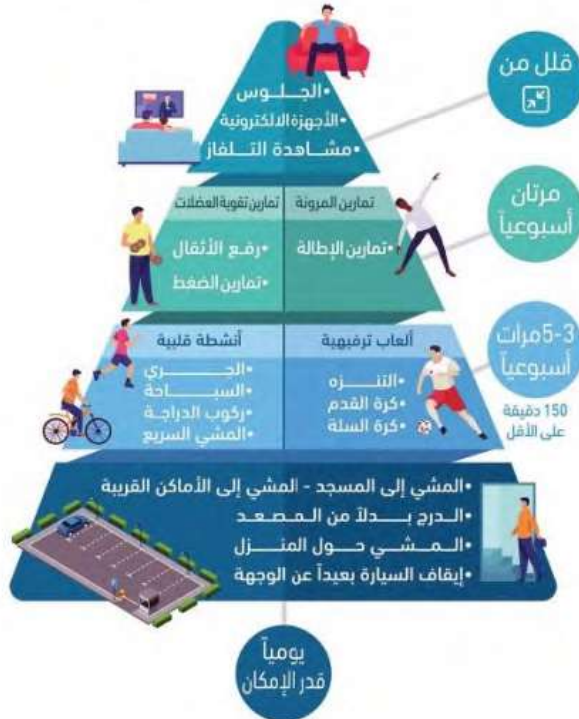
قلل من

•الجلـوس
•الأجهزة الالكترونية
•مشـاهدة التـلفاز

مرتان أسبوعياً

تمارين تقوية العضلات
•رفـع الأثقال
•تمارين الضغط

تمارين المرونة
•تمارين الإطالة

3-5مرات أسبوعياً
150 دقيقة على الأقل

أنشطة قلبية
•الجـري
•السباحة
•ركوب الدراجة
•المشي السريع

ألعاب ترفيهية
•التنزه
•كرة القدم
•كرة السلة

•المشي إلى المسجد - المشي إلى الأماكن القريبة
•الـدرج بـدلاً من الـمـصـعـد
•الـمـشـي حـول المنزل
•إيقاف السيارة بعيداً عن الوجهة

يومياً قدر الإمكان